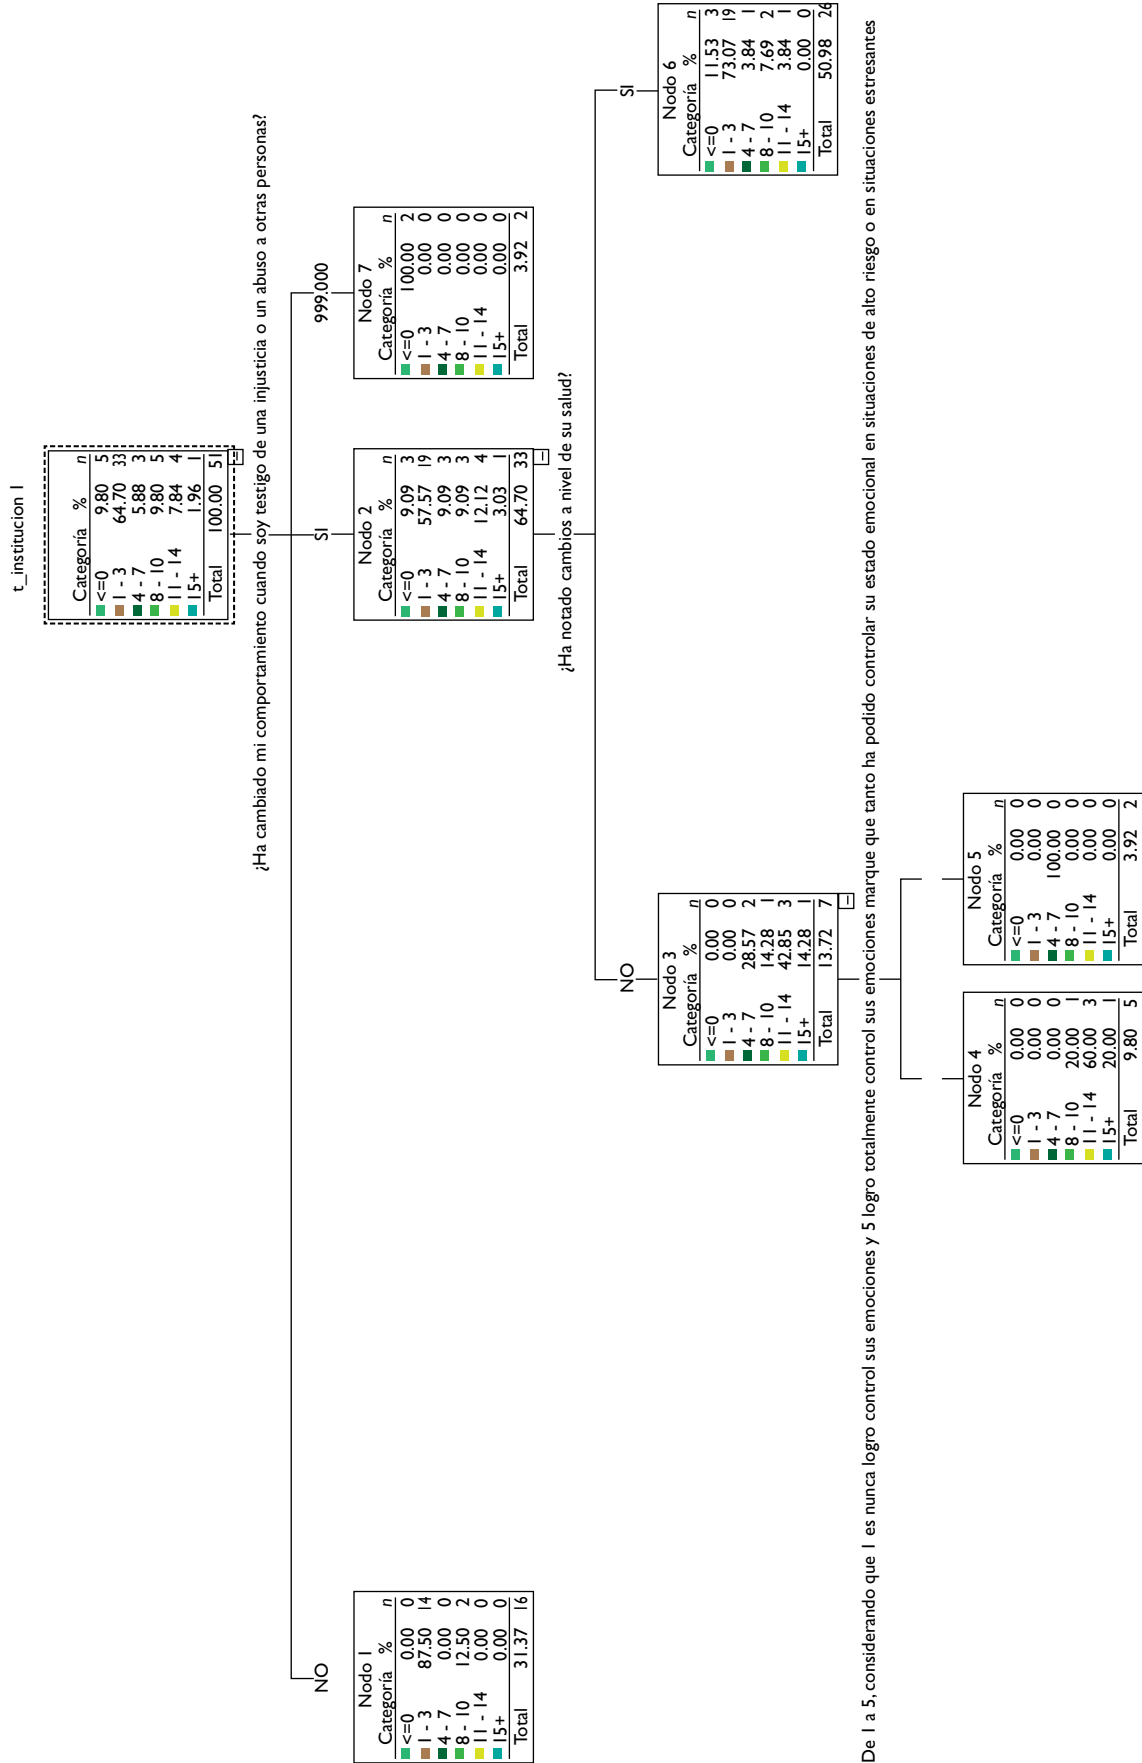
t_institucion 1

Nodo 0

| Categoría | % | n |
|---|---|---|
| <=0 | 9.80 | 5 |
| 1 - 3 | 64.70 | 33 |
| 4 - 7 | 5.88 | 3 |
| 8 - 10 | 9.80 | 5 |
| 11 - 14 | 7.84 | 4 |
| 15+ | 1.96 | 1 |
| Total | 100.00 | 51 |

¿Ha cambiado mi comportamiento cuando soy testigo de una injusticia o un abuso a otras personas?

NO

Nodo 1

| Categoría | % | n |
|---|---|---|
| <=0 | 0.00 | 0 |
| 1 - 3 | 87.50 | 14 |
| 4 - 7 | 0.00 | 0 |
| 8 - 10 | 12.50 | 2 |
| 11 - 14 | 0.00 | 0 |
| 15+ | 0.00 | 0 |
| Total | 31.37 | 16 |

SI

Nodo 2

| Categoría | % | n |
|---|---|---|
| <=0 | 9.09 | 3 |
| 1 - 3 | 57.57 | 19 |
| 4 - 7 | 9.09 | 3 |
| 8 - 10 | 9.09 | 3 |
| 11 - 14 | 12.12 | 4 |
| 15+ | 3.03 | 1 |
| Total | 64.70 | 33 |

999,000

Nodo 7

| Categoría | % | n |
|---|---|---|
| <=0 | 100.00 | 2 |
| 1 - 3 | 0.00 | 0 |
| 4 - 7 | 0.00 | 0 |
| 8 - 10 | 0.00 | 0 |
| 11 - 14 | 0.00 | 0 |
| 15+ | 0.00 | 0 |
| Total | 3.92 | 2 |

¿Ha notado cambios a nivel de su salud?

NO

Nodo 3

| Categoría | % | n |
|---|---|---|
| <=0 | 0.00 | 0 |
| 1 - 3 | 0.00 | 0 |
| 4 - 7 | 28.57 | 2 |
| 8 - 10 | 14.28 | 1 |
| 11 - 14 | 42.85 | 3 |
| 15+ | 14.28 | 1 |
| Total | 13.72 | 7 |

SI

Nodo 6

| Categoría | % | n |
|---|---|---|
| <=0 | 11.53 | 3 |
| 1 - 3 | 73.07 | 19 |
| 4 - 7 | 3.84 | 1 |
| 8 - 10 | 7.69 | 2 |
| 11 - 14 | 3.84 | 1 |
| 15+ | 0.00 | 0 |
| Total | 50.98 | 26 |

De 1 a 5, considerando que 1 es nunca logro control sus emociones y 5 logro totalmente control sus emociones marque que tanto ha podido controlar su estado emocional en situaciones de alto riesgo o en situaciones estresantes

Nodo 4

| Categoría | % | n |
|---|---|---|
| <=0 | 0.00 | 0 |
| 1 - 3 | 0.00 | 0 |
| 4 - 7 | 0.00 | 0 |
| 8 - 10 | 20.00 | 1 |
| 11 - 14 | 60.00 | 3 |
| 15+ | 20.00 | 1 |
| Total | 9.80 | 5 |

Nodo 5

| Categoría | % | n |
|---|---|---|
| <=0 | 0.00 | 0 |
| 1 - 3 | 0.00 | 0 |
| 4 - 7 | 100.00 | 0 |
| 8 - 10 | 0.00 | 0 |
| 11 - 14 | 0.00 | 0 |
| 15+ | 0.00 | 0 |
| Total | 3.92 | 2 |